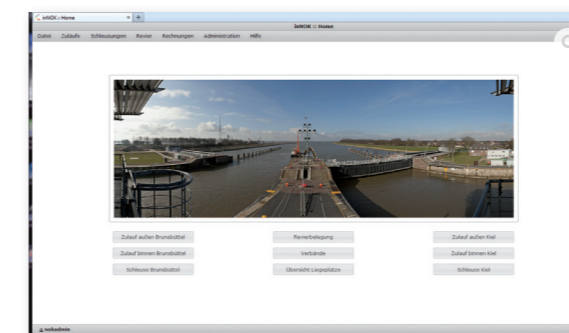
inNOK :: Home

inNOK :: Home

Datei Zulaufe Schleusungen Revier Rechnungen Administration Hilfe

Zulauf außen Brunsbüttel

Zulauf binnen Brunsbüttel

Schleuse Brunsbüttel

Revierbelegung

Verbände

Übersicht Liegeplätze

Zulauf außen Kiel

Zulauf binnen Kiel

Schleuse Kiel

nokadmin